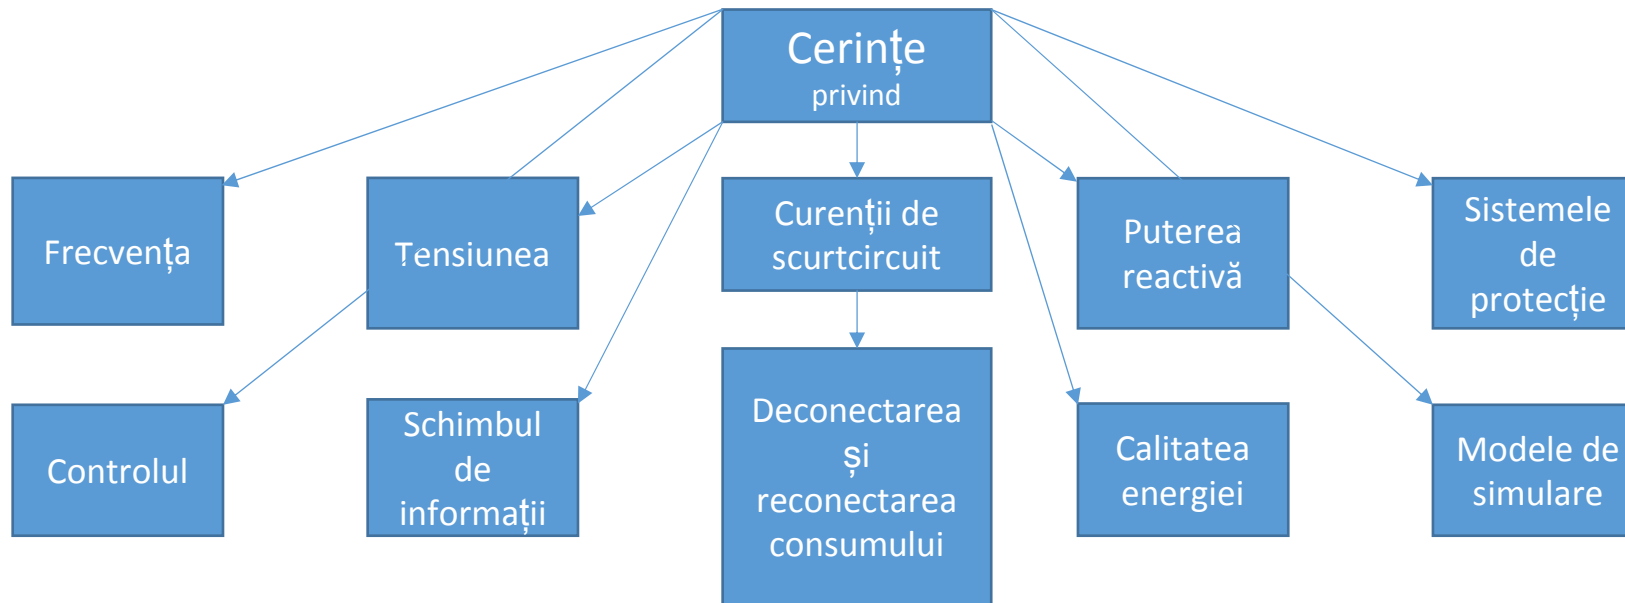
Cerințe privind

Frecvența

Tensiunea

Curenții de scurtcircuit

Puterea reactivă

Sistemele de protecție

Controlul

Schimbul de informații

Deconectarea și reconectarea consumului

Calitatea energiei

Modele de simulare